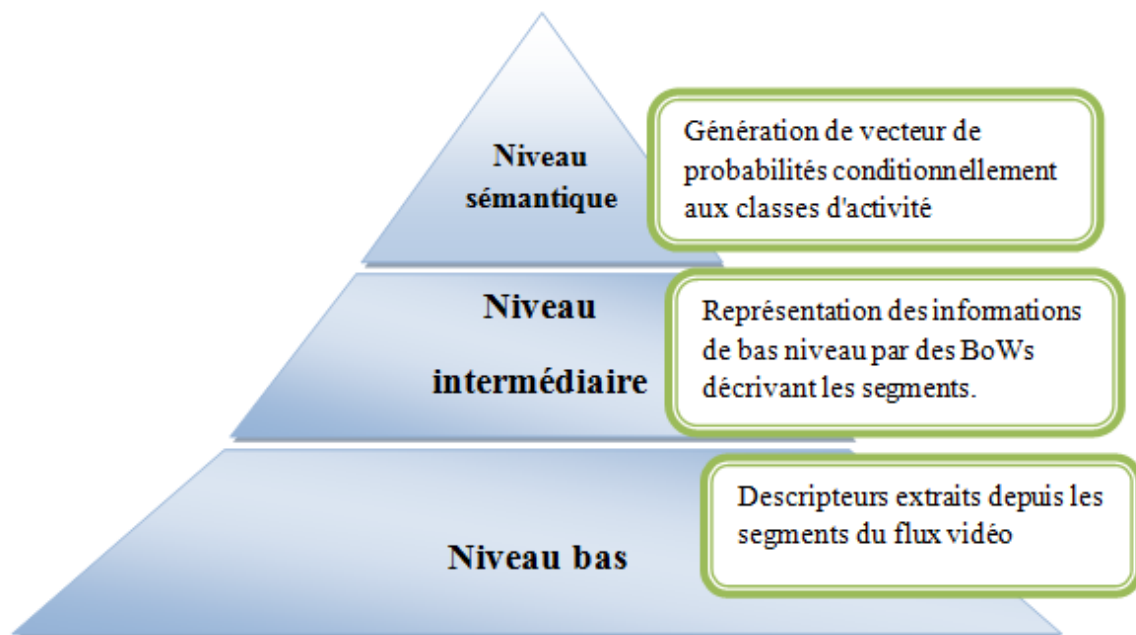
Niveau sémantique

Génération de vecteur de probabilités conditionnellement aux classes d'activité

Niveau intermédiaire

Représentation des informations de bas niveau par des BoWs décrivant les segments.

Niveau bas

Descripteurs extraits depuis les segments du flux vidéo